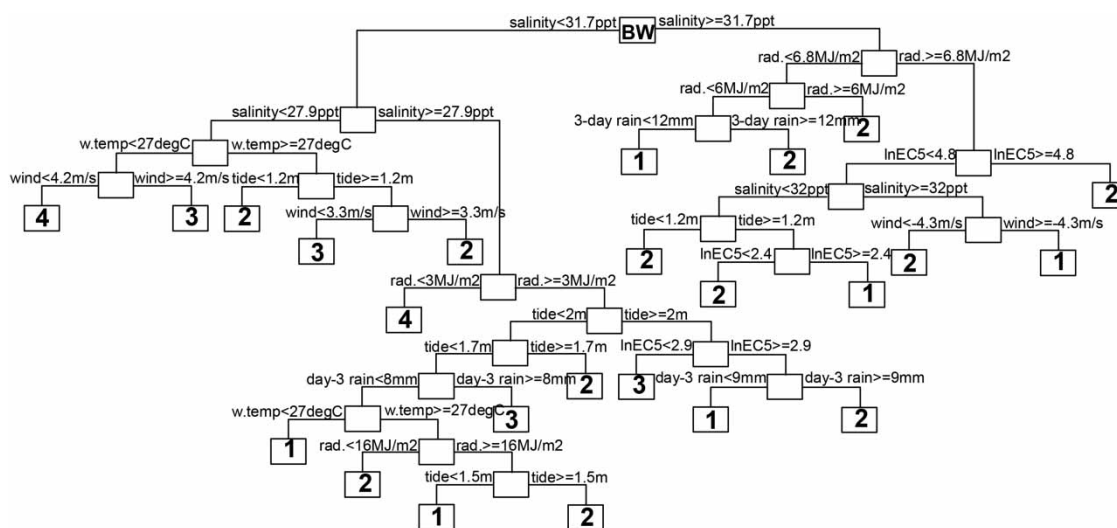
salinity<31.7ppt BW salinity>=31.7ppt

rad.<6.8MJ/m2 rad.>=6.8MJ/m2

rad.<6MJ/m2 rad.>=6MJ/m2

3-day rain<12mm 3-day rain>=12mm 2

1 2

lnEC5<4.8 lnEC5>=4.8

2

salinity<32ppt salinity>=32ppt

tide<1.2m tide>=1.2m

wind<-4.3m/s wind>=-4.3m/s

2 lnEC5<2.4 lnEC5>=2.4 2 1

2 1

salinity<27.9ppt salinity>=27.9ppt

w.temp<27degC w.temp>=27degC

wind<4.2m/s wind>=4.2m/s tide<1.2m tide>=1.2m

4 3 2

wind<3.3m/s wind>=3.3m/s

3 2

rad.<3MJ/m2 rad.>=3MJ/m2

4

tide<2m tide>=2m

tide<1.7m tide>=1.7m lnEC5<2.9 lnEC5>=2.9

day-3 rain<8mm day-3 rain>=8mm 2 3 day-3 rain<9mm day-3 rain>=9mm

w.temp<27degC w.temp>=27degC 3 1 2

1 rad.<16MJ/m2 rad.>=16MJ/m2

2 tide<1.5m tide>=1.5m

1 2